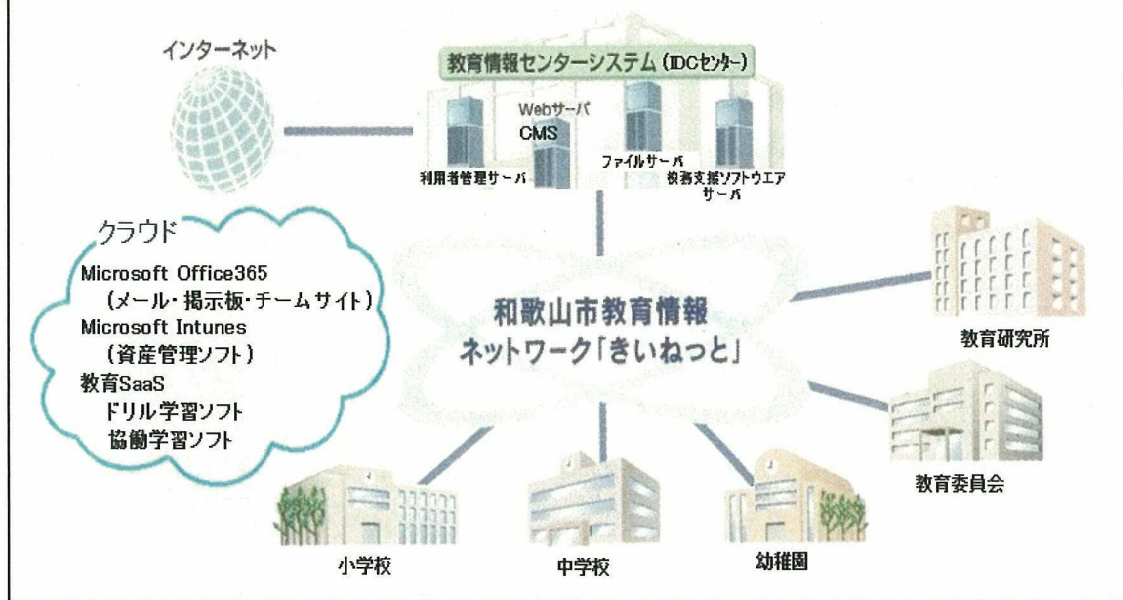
インターネット

教育情報センターシステム（IDCセンター）

Webサーバ
CMS

ファイルサーバ

利用者管理サーバ

校務支援ソフトウエアサーバ

クラウド
Microsoft Office365
（メール・掲示板・チームサイト）
Microsoft Intunes
（資産管理ソフト）
教育SaaS
ドリル学習ソフト
協働学習ソフト

和歌山市教育情報
ネットワーク「きいねっと」

教育研究所

教育委員会

小学校

中学校

幼稚園